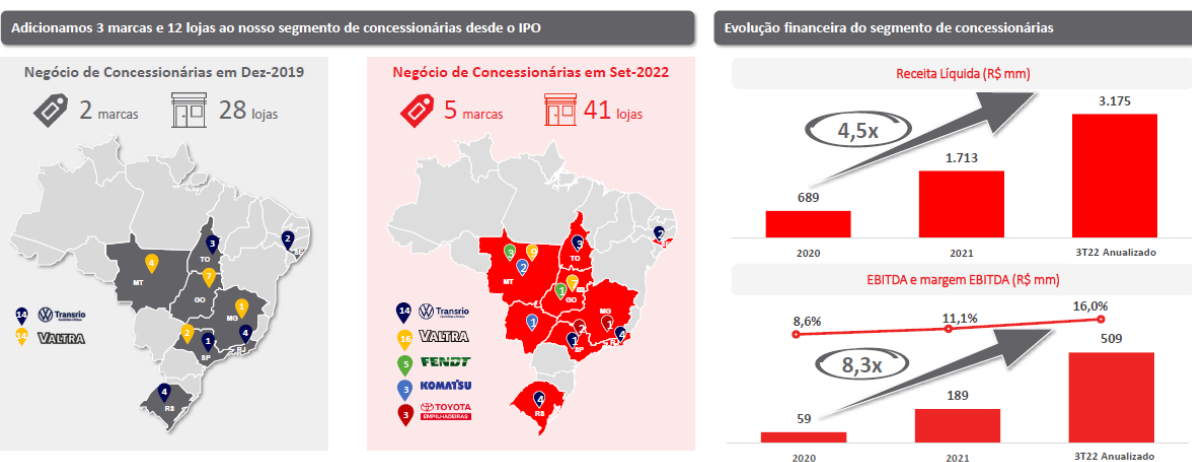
Adicionamos 3 marcas e 12 lojas ao nosso segmento de concessionárias desde o IPO

Negócio de Concessionárias em Dez-2019

2 marcas 28 lojas

4 MT 3 TO 2 BA 7 GO 1 MG 2 1 SP 4 RJ 4 RS

14 Transrio
14 VALTRA

Negócio de Concessionárias em Set-2022

5 marcas 41 lojas

3 MT 2 TO 2 GO 1 MG SP RJ 4 RS

14 Transrio
16 VALTRA
5 FENDT
3 KOMATSU
3 TOYOTA EMPILHADEIRAS

Evolução financeira do segmento de concessionárias

Receita Líquida (R$ mm)

4,5x

| 2020 | 2021 | 3T22 Anualizado |
|---|---|---|
| 689 | 1.713 | 3.175 |

EBITDA e margem EBITDA (R$ mm)

8,3x

| 2020 | 2021 | 3T22 Anualizado |
|---|---|---|
| 8,6% | 11,1% | 16,0% |
| 59 | 189 | 509 |